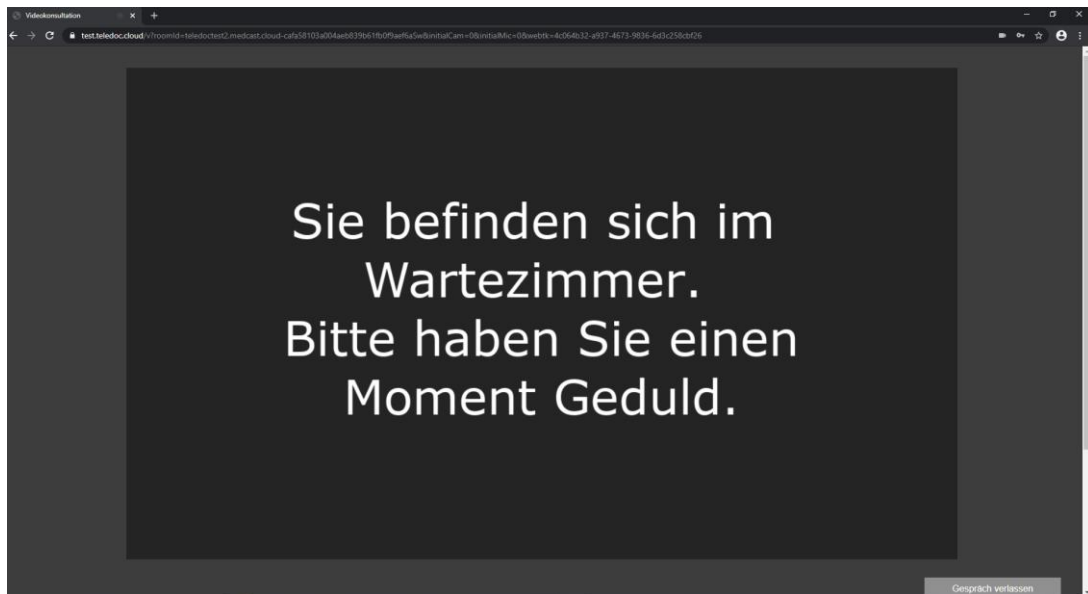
Videokonsultation

test.teledoc.cloud/v7roomId=teledoctest2.medcast.cloud-cafa58103a004aeb839b61fb0f9aef6a5w&initialCam=0&initialMic=0&webtk=4c064b32-a937-4673-9836-6d3c258cbf26

Sie befinden sich im Wartezimmer.
Bitte haben Sie einen Moment Geduld.

Gespräch verlassen